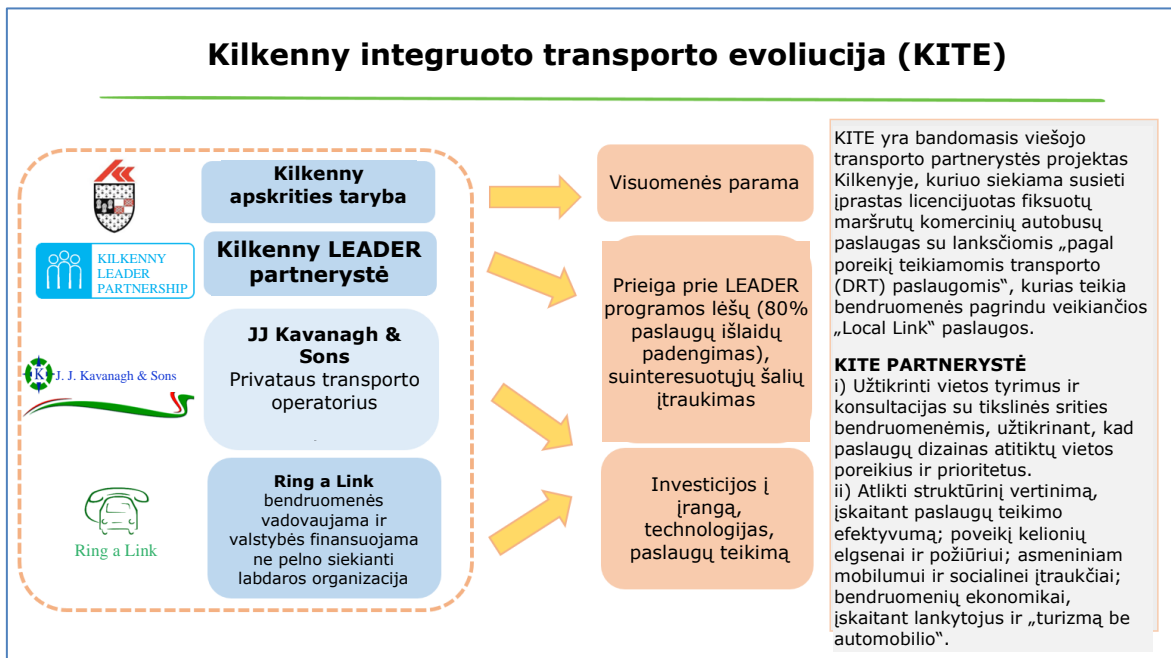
Kilkenny integruoto transporto evoliucija (KITE)

Kilkenny apskrities taryba

KILKENNY LEADER PARTNERSHIP

Kilkenny LEADER partnerystė

K J. J. Kavanagh & Sons

JJ Kavanagh & Sons
Privataus transporto operatorius

Ring a Link

Ring a Link
bendruomenės vadovaujama ir valstybės finansuojama ne pelno siekianti labdaros organizacija

Visuomenės parama

Prieiga prie LEADER programos lėšų (80% paslaugų išlaidų padengimas), suinteresuotųjų šalių įtraukimas

Investicijos į įrangą, technologijas, paslaugų teikimą

KITE yra bandomasis viešojo transporto partnerystės projektas Kilkenyje, kuriuo siekiama susieti įprastas licencijuotas fiksuotų maršrutų komercinių autobusų paslaugas su lanksčiomis „pagal poreikį teikiamomis transporto (DRT) paslaugomis“, kurias teikia bendruomenės pagrindu veikiančios „Local Link“ paslaugos.

KITE PARTNERYSTĖ
i) Užtikrinti vietos tyrimus ir konsultacijas su tikslinės srities bendruomenėmis, užtikrinant, kad paslaugų dizainas atitiktų vietos poreikius ir prioritetus.
ii) Atlikti struktūrinį vertinimą, įskaitant paslaugų teikimo efektyvumą; poveikį kelionių elgsenai ir požiūriui; asmeniniam mobilumui ir socialinei įtraukčiai; bendruomenių ekonomikai, įskaitant lankytojus ir „turizmą be automobilio“.